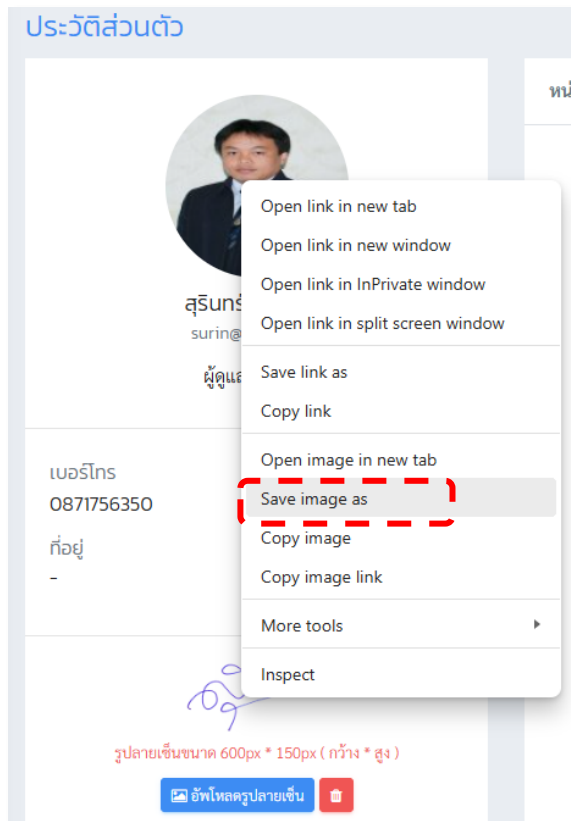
ประวัติส่วนตัว

หน้

สุรินทร์

surin@

ผู้ดูแล

เบอร์โทร

0871756350

ที่อยู่

-

รูปลายเซ็นขนาด 600px * 150px ( กว้าง * สูง )

อัพโหลดรูปลายเซ็น

Open link in new tab

Open link in new window

Open link in InPrivate window

Open link in split screen window

Save link as

Copy link

Open image in new tab

Save image as

Copy image

Copy image link

More tools

Inspect